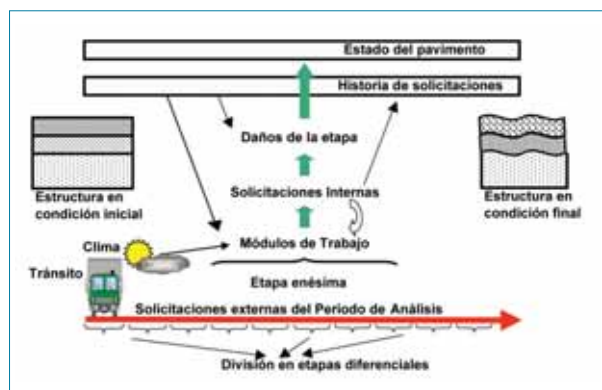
Estado del pavimento

Historia de solicitaciones

Daños de la etapa

Estructura en condición inicial

Solicitaciones Internas

Estructura en condición final

Clima

Tránsito

Módulos de Trabajo

Etapa enésima

Solicitaciones externas del Periodo de Análisis

División en etapas diferenciales